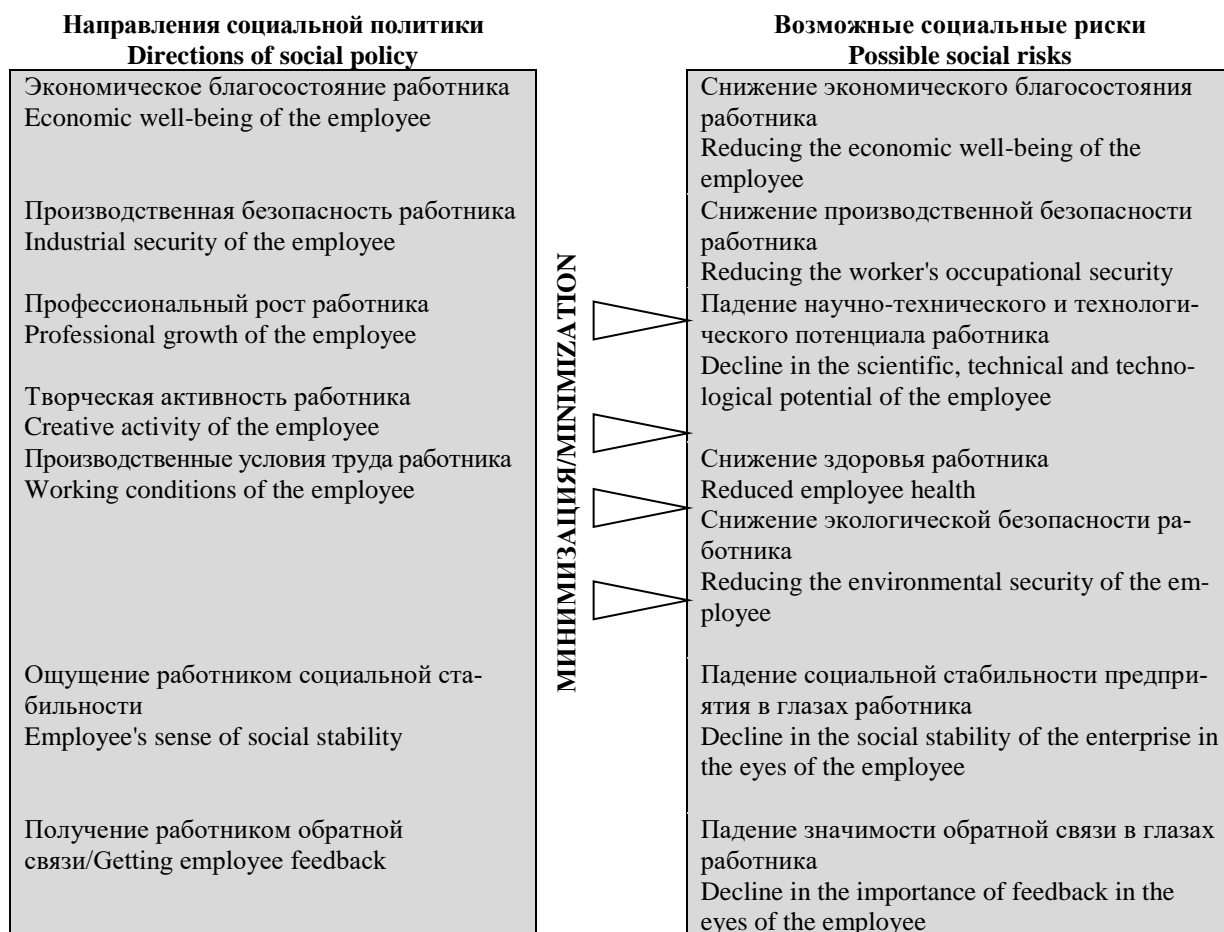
**Направления социальной политики**
**Directions of social policy**

Экономическое благосостояние работника
Economic well-being of the employee

Производственная безопасность работника
Industrial security of the employee

Профессиональный рост работника
Professional growth of the employee

Творческая активность работника
Creative activity of the employee

Производственные условия труда работника
Working conditions of the employee

Ощущение работником социальной стабильности
Employee's sense of social stability

Получение работником обратной связи/Getting employee feedback

**МИНИМИЗАЦИЯ/MINIMIZATION**

**Возможные социальные риски**
**Possible social risks**

Снижение экономического благосостояния работника
Reducing the economic well-being of the employee

Снижение производственной безопасности работника
Reducing the worker's occupational security

Падение научно-технического и технологического потенциала работника
Decline in the scientific, technical and technological potential of the employee

Снижение здоровья работника
Reduced employee health

Снижение экологической безопасности работника
Reducing the environmental security of the employee

Падение социальной стабильности предприятия в глазах работника
Decline in the social stability of the enterprise in the eyes of the employee

Падение значимости обратной связи в глазах работника
Decline in the importance of feedback in the eyes of the employee